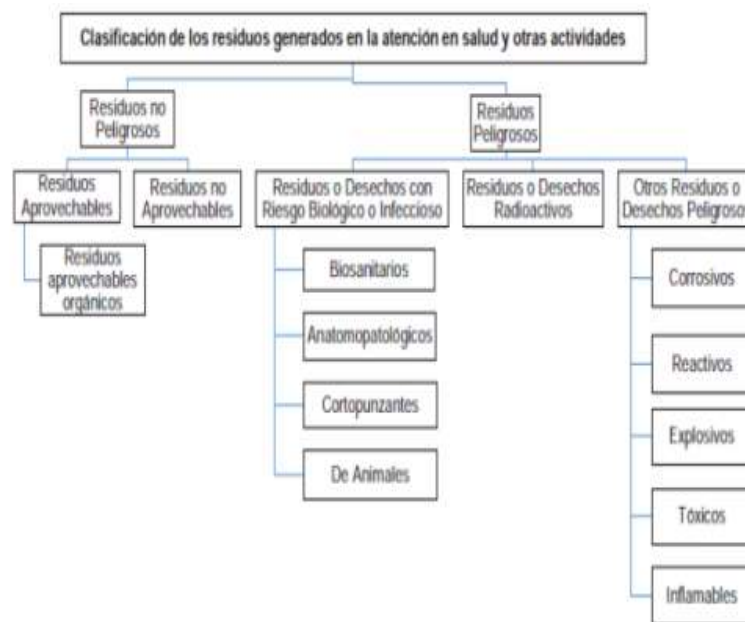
Clasificación de los residuos generados en la atención en salud y otras actividades

Residuos no Peligrosos

Residuos Peligrosos

Residuos Aprovechables

Residuos no Aprovechables

Residuos aprovechables orgánicos

Residuos o Desechos con Riesgo Biológico o Infeccioso

Biosanitarios

Anatomopatológicos

Cortopunzantes

De Animales

Residuos o Desechos Radioactivos

Otros Residuos o Desechos Peligrosos

Corrosivos

Reactivos

Explosivos

Tóxicos

Inflamables